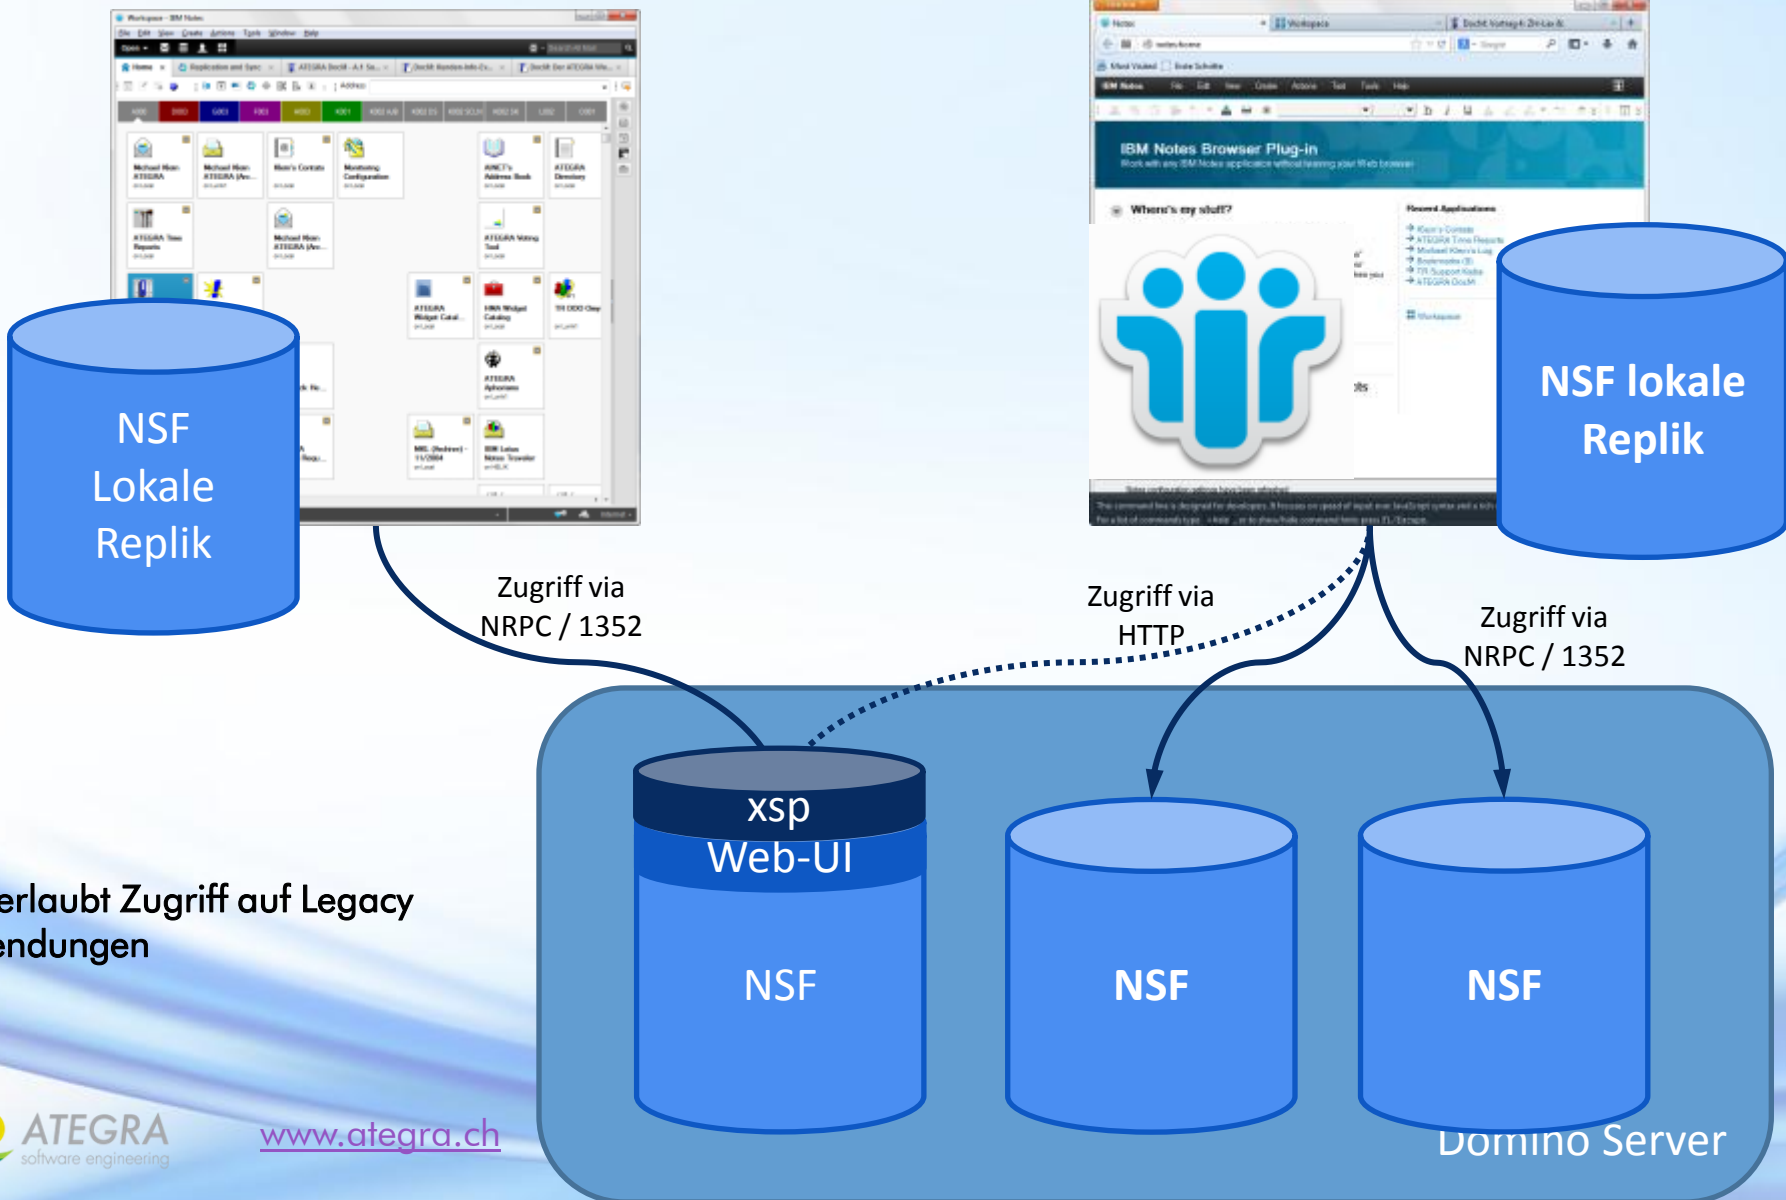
NSF
Lokale
Replik

IBM Notes Browser Plug-in

NSF lokale
Replik

Zugriff via
NRPC / 1352

Zugriff via
HTTP

Zugriff via
NRPC / 1352

xsp
Web-UI
NSF

NSF

NSF

Domino Server

erlaubt Zugriff auf Legacy
endungen

ATEGRA
software engineering

www.ategra.ch